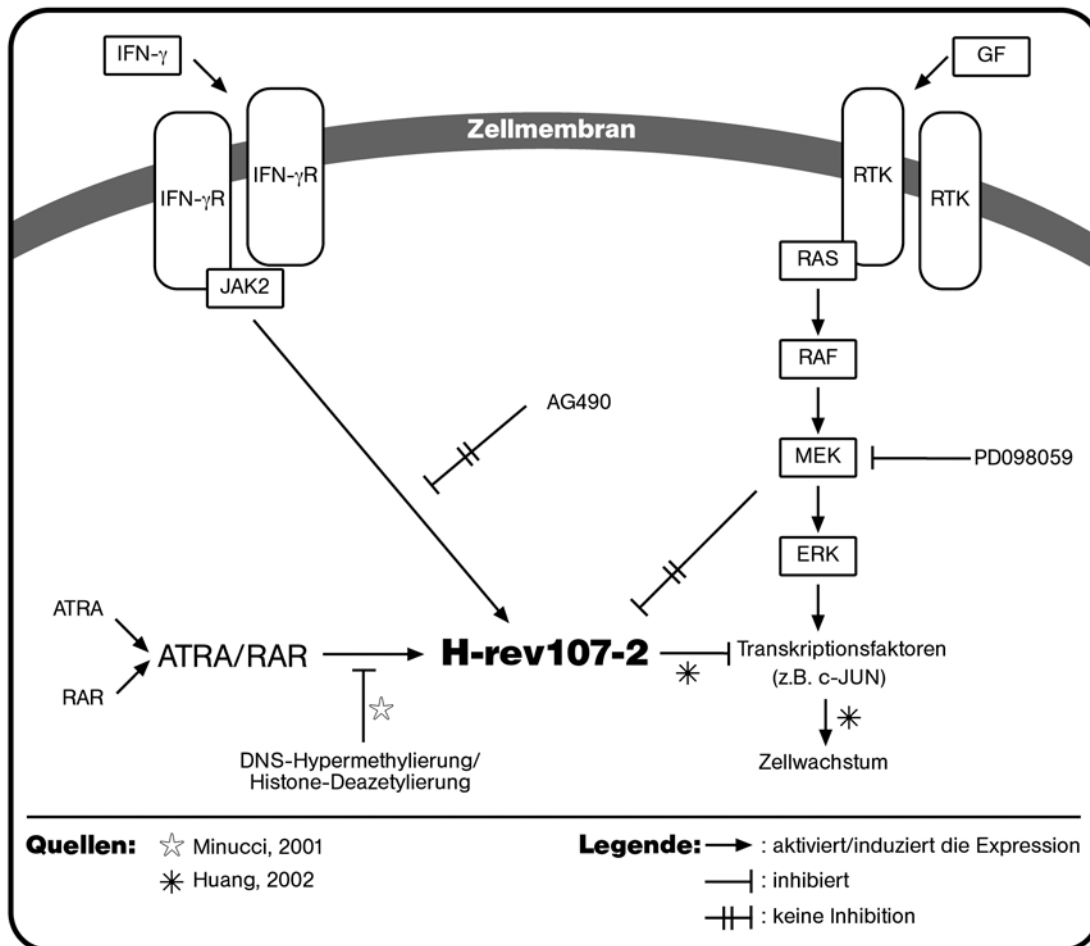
IFN-$\gamma$

GF

Zellmembran

IFN-$\gamma$R

IFN-$\gamma$R

JAK2

RTK

RTK

RAS

RAF

AG490

MEK

PD098059

ERK

ATRA

ATRA/RAR

RAR

H-rev107-2

Transkriptionsfaktoren (z.B. c-JUN)

Zellwachstum

DNS-Hypermethylierung/ Histone-Deazetylierung

Quellen: ☆ Minucci, 2001
✳ Huang, 2002

Legende: : aktiviert/induziert die Expression
: inhibiert
: keine Inhibition